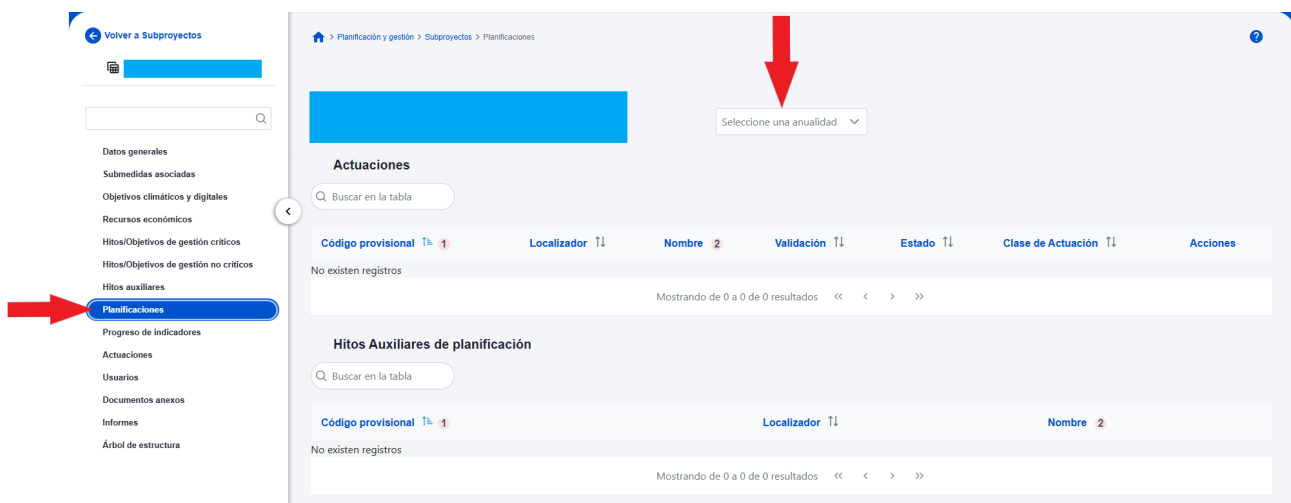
Volver a Subproyectos

Datos generales
Submedidas asociadas
Objetivos climáticos y digitales
Recursos económicos
Hitos/Objetivos de gestión críticos
Hitos/Objetivos de gestión no críticos
Hitos auxiliares
Planificaciones
Progreso de indicadores
Actuaciones
Usuarios
Documentos anexos
Informes
Árbol de estructura

> Planificación y gestión > Subproyectos > Planificaciones

Seleccione una anualidad

Actuaciones

Buscar en la tabla

| Código provisional 1 | Localizador | Nombre 2 | Validación | Estado | Clase de Actuación | Acciones |
|---|---|---|---|---|---|---|
| No existen registros | | | | | | |

Mostrando de 0 a 0 de 0 resultados « ‹ › »

Hitos Auxiliares de planificación

Buscar en la tabla

| Código provisional 1 | Localizador | Nombre 2 |
|---|---|---|
| No existen registros | | |

Mostrando de 0 a 0 de 0 resultados « ‹ › »